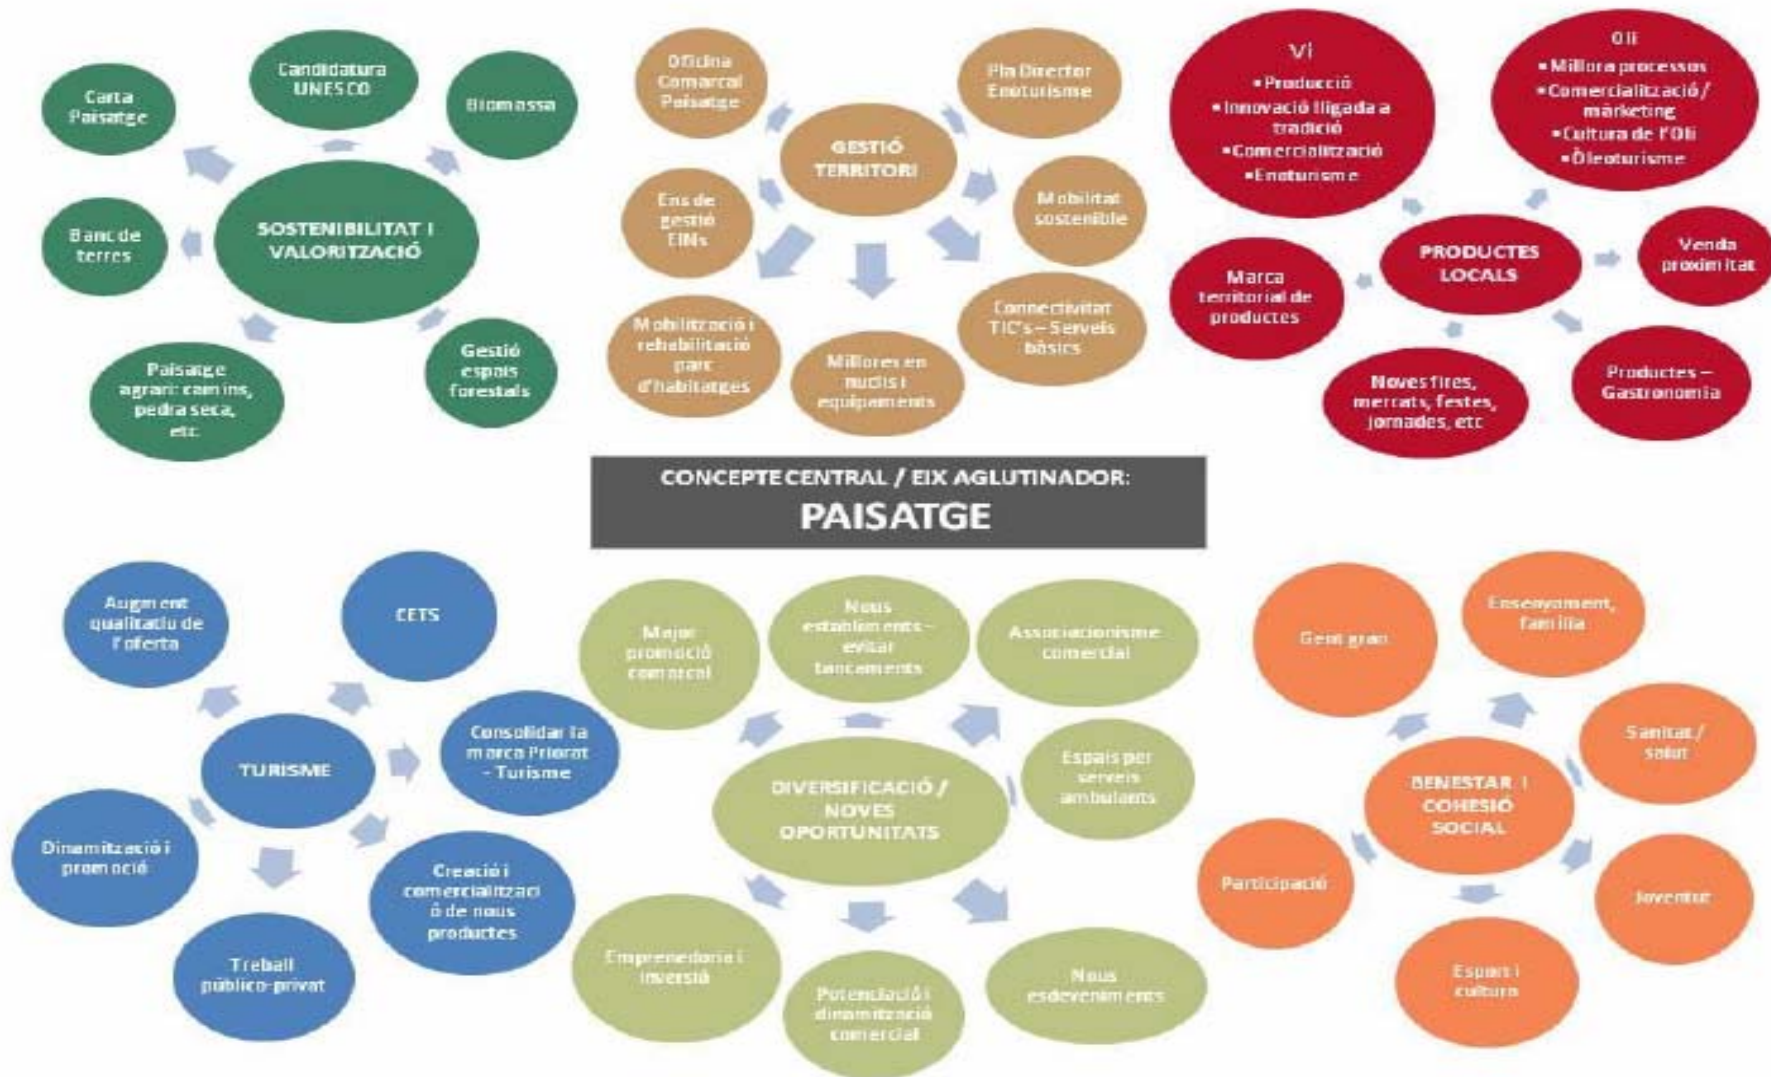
Carta Paisatge

Candidatura UNESCO

Biomassa

SOSTENIBILITAT I VALORITZACIÓ

Banc de terres

Paisatge agrari: camins, pedra seca, etc.

Gestió espais forestals

Oficina Comarcal Paisatge

Pla Director Enoturisme

GESTIÓ TERRITORI

Ens de gestió EINs

Mobilitat sostenible

Mobilització i rehabilitació parc d'habitatges

Millores en nuclis i equipaments

Connectivitat TIC's – Serveis bàsics

Vi
• Producció
• Innovació lligada a tradició
• Comercialització
• Enoturisme

Oli
• Millora processos
• Comercialització / màrketing
• Cultura de l'Oli
• Òleoturisme

PRODUCTES LOCALS

Marca territorial de productes

Venda proximitat

Noves fires, mercats, festes, jornades, etc

Productes – Gastronomia

CONCEPTE CENTRAL / EIX AGLUTINADOR:
PAISATGE

Augment qualitatiu de l'oferta

CETS

TURISME

Consolidar la marca Priorat - Turisme

Dinamització i promoció

Creació i comercialització de nous productes

Treball públic-privat

Major promoció comercial

Nous establiments - evitar tancaments

Associacionisme comercial

Espais per serveis ambulants

DIVERSIFICACIÓ / NOVES OPORTUNITATS

Emprenedoria i inversió

Potenciació i dinamització comercial

Nous esdeveniments

Gent gran

Ensenyament, família

Sanitat / salut

BENESTAR I COHESIÓ SOCIAL

Participació

Joventut

Esport i cultura